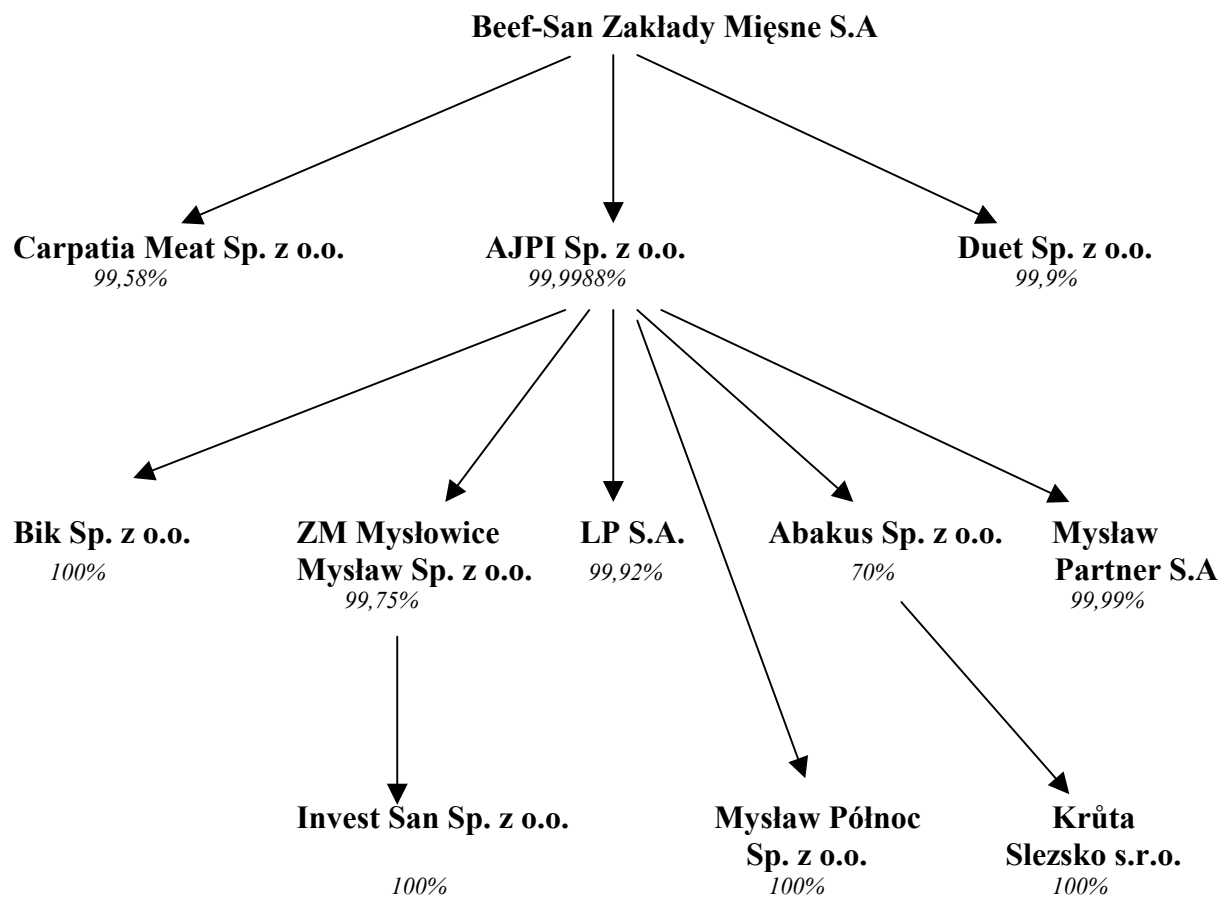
Beef-San Zakłady Mięsne S.A

Carpatia Meat Sp. z o.o.
99,58%

AJPI Sp. z o.o.
99,9988%

Duet Sp. z o.o.
99,9%

Bik Sp. z o.o.
100%

ZM Mysłowice Mysław Sp. z o.o.
99,75%

LP S.A.
99,92%

Abakus Sp. z o.o.
70%

Mysław Partner S.A
99,99%

Invest San Sp. z o.o.
100%

Mysław Północ Sp. z o.o.
100%

Krůta Slezsko s.r.o.
100%